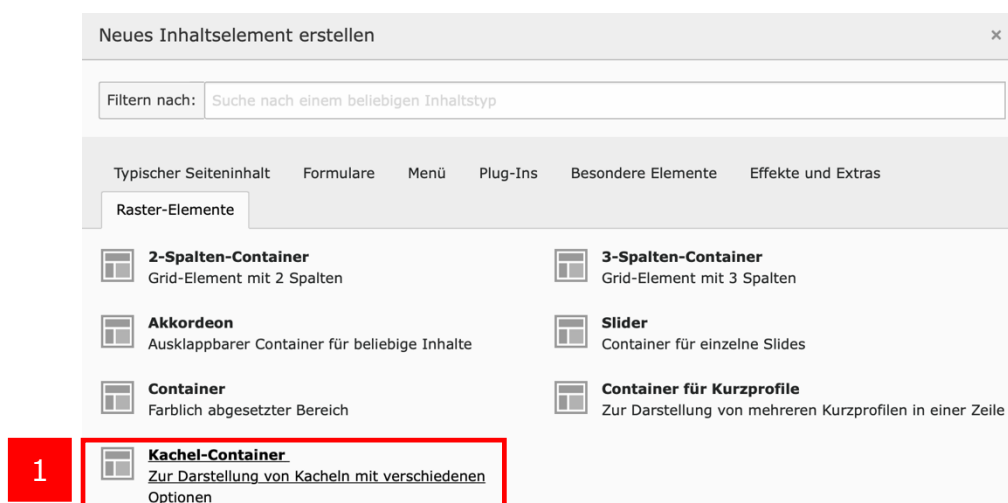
Neues Inhaltselement erstellen

×

Filtern nach: Suche nach einem beliebigen Inhaltstyp

Typischer Seiteninhalt Formulare Menü Plug-Ins Besondere Elemente Effekte und Extras

Raster-Elemente

**2-Spalten-Container**
Grid-Element mit 2 Spalten

**3-Spalten-Container**
Grid-Element mit 3 Spalten

**Akkordeon**
Ausklappbarer Container für beliebige Inhalte

**Slider**
Container für einzelne Slides

**Container**
Farblich abgesetzter Bereich

**Container für Kurzprofile**
Zur Darstellung von mehreren Kurzprofilen in einer Zeile

1

**Kachel-Container**
Zur Darstellung von Kacheln mit verschiedenen Optionen